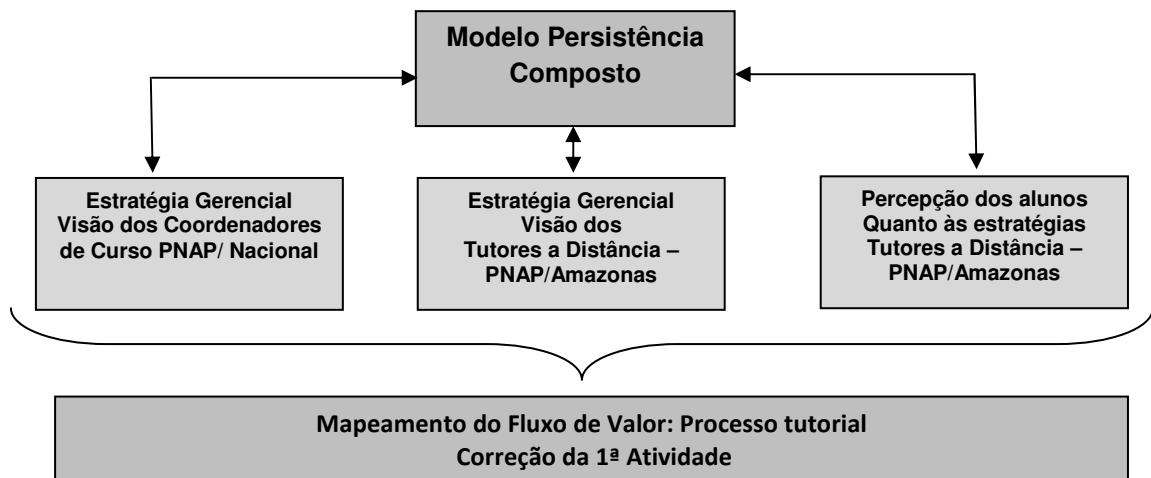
Modelo Persistência Composto

Estratégia Gerencial
Visão dos Coordenadores de Curso PNAP/ Nacional

Estratégia Gerencial
Visão dos
Tutores a Distância – PNAP/Amazonas

Percepção dos alunos
Quanto às estratégias
Tutores a Distância – PNAP/Amazonas

Mapeamento do Fluxo de Valor: Processo tutorial
Correção da 1ª Atividade